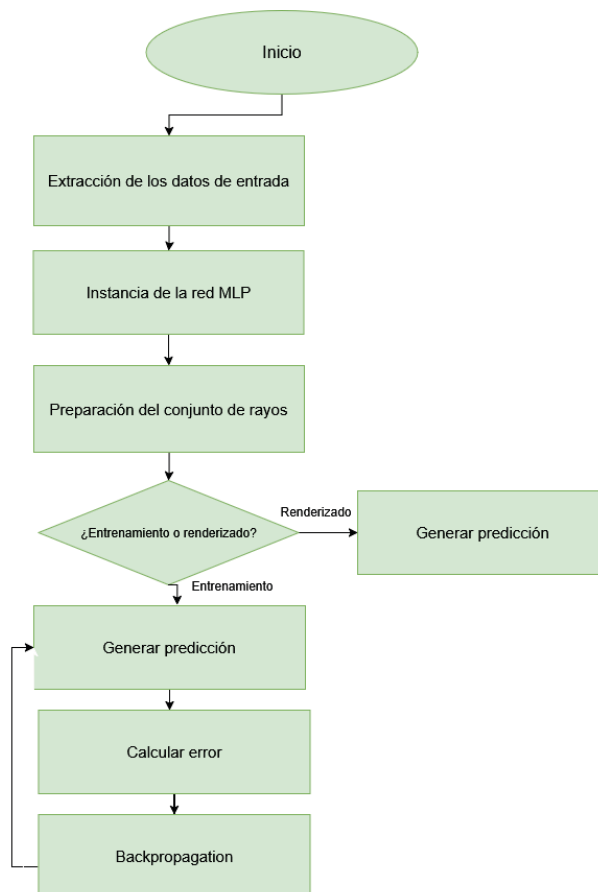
Inicio

Extracción de los datos de entrada

Instancia de la red MLP

Preparación del conjunto de rayos

¿Entrenamiento o renderizado?

Renderizado

Generar predicción

Entrenamiento

Generar predicción

Calcular error

Backpropagation